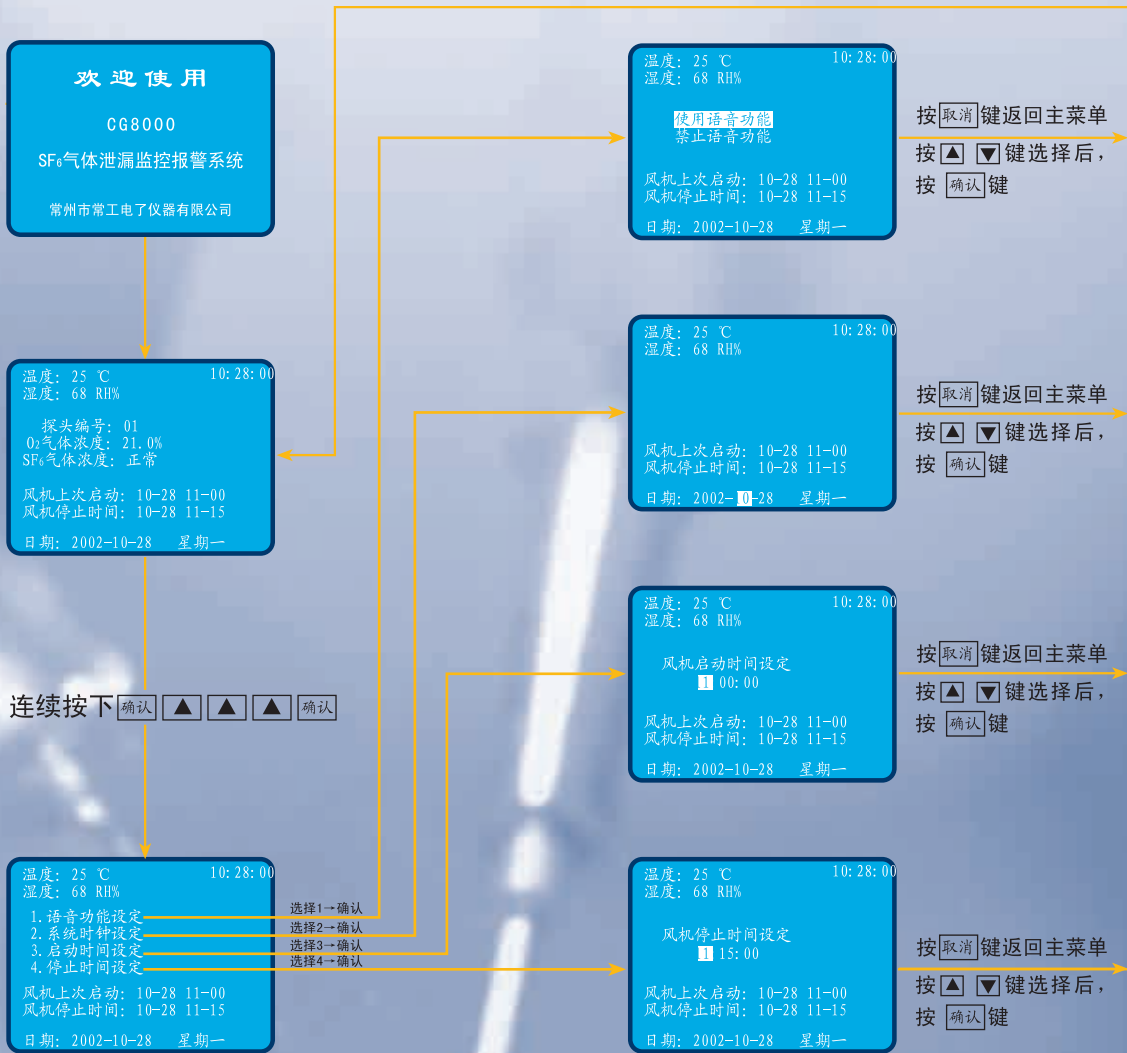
欢迎使用

CG8000

$SF_6$气体泄漏监控报警系统

常州市常工电了仪器有限公司

温度：25 ℃
湿度：68 RH%
10:28:00

探头编号：01
$O_2$气体浓度：21.0%
$SF_6$气体浓度：正常

风机上次启动：10-28 11-00
风机停止时间：10-28 11-15

日期：2002-10-28 星期一

连续按下 确认 ▲ ▲ ▲ 确认

温度：25 ℃
湿度：68 RH%
10:28:00

1.语音功能设定
2.系统时钟设定
3.启动时间设定
4.停止时间设定

风机上次启动：10-28 11-00
风机停止时间：10-28 11-15

日期：2002-10-28 星期一

选择1→确认
选择2→确认
选择3→确认
选择4→确认

温度：25 ℃
湿度：68 RH%
10:28:00

使用语音功能
禁止语音功能

风机上次启动：10-28 11-00
风机停止时间：10-28 11-15

日期：2002-10-28 星期一

按 取消 键返回主菜单
按 ▲ ▼ 键选择后，
按 确认 键

温度：25 ℃
湿度：68 RH%
10:28:00

风机上次启动：10-28 11-00
风机停止时间：10-28 11-15

日期：2002-10-28 星期一

按 取消 键返回主菜单
按 ▲ ▼ 键选择后，
按 确认 键

温度：25 ℃
湿度：68 RH%
10:28:00

风机启动时间设定
11 00:00

风机上次启动：10-28 11-00
风机停止时间：10-28 11-15

日期：2002-10-28 星期一

按 取消 键返回主菜单
按 ▲ ▼ 键选择后，
按 确认 键

温度：25 ℃
湿度：68 RH%
10:28:00

风机停止时间设定
11 15:00

风机上次启动：10-28 11-00
风机停止时间：10-28 11-15

日期：2002-10-28 星期一

按 取消 键返回主菜单
按 ▲ ▼ 键选择后，
按 确认 键